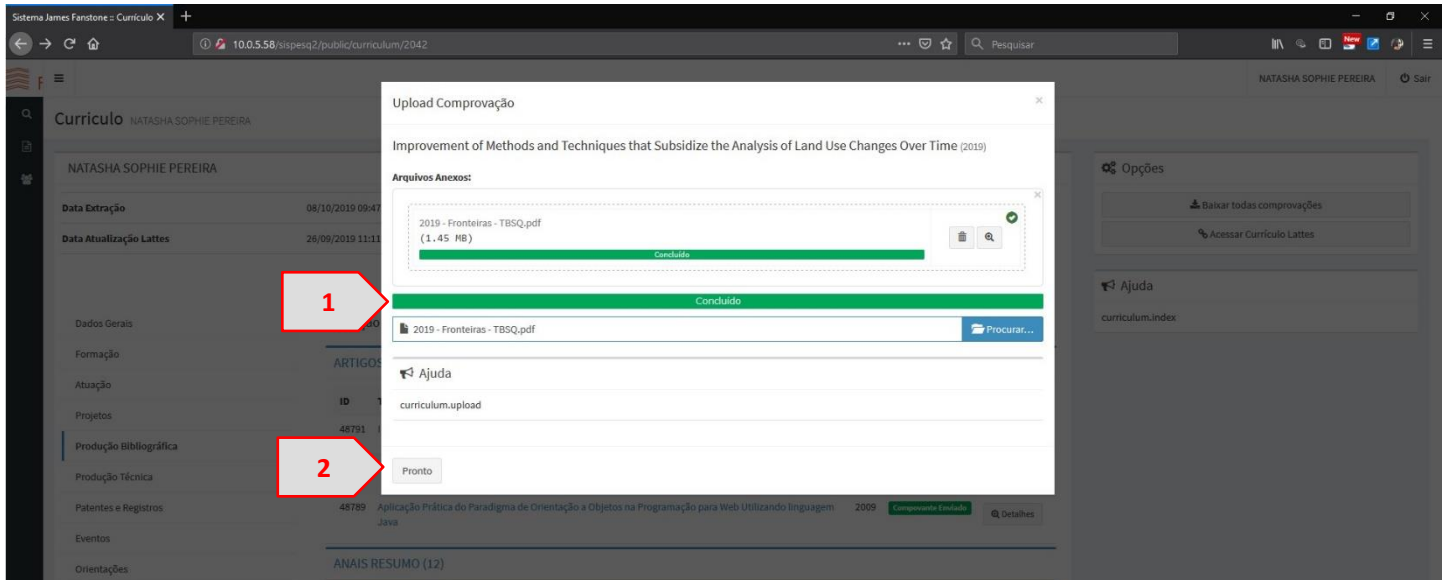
Sistema James Fanstone :: Currículo ×

10.0.5.58/sispesq2/public/curriculum/2042

Pesquisar

New

NATASHA SOPHIE PEREIRA

Sair

Curriculo NATASHA SOPHIE PEREIRA

NATASHA SOPHIE PEREIRA

Data Extração 08/10/2019 09:47

Data Atualização Lattes 26/09/2019 11:11

Dados Gerais

Formação

Atuação

Projetos

Produção Bibliográfica

Produção Técnica

Patentes e Registros

Eventos

Orientações

ARTIGOS

ID

48791

48789 Aplicação Prática do Paradigma de Orientação a Objetos na Programação para Web Utilizando linguagem Java 2009 Comprovante Enviado Detalhes

ANAIS RESUMO (12)

Opções

Baixar todas comprovações

Acessar Currículo Lattes

Ajuda

curriculum.index

Upload Comprovação

×

Improvement of Methods and Techniques that Subsidize the Analysis of Land Use Changes Over Time (2019)

Arquivos Anexos:

2019 - Fronteiras - TBSQ.pdf
(1.45 MB)

Concluído

1

Concluído

2019 - Fronteiras - TBSQ.pdf

Procurar...

Ajuda

curriculum.upload

2

Pronto